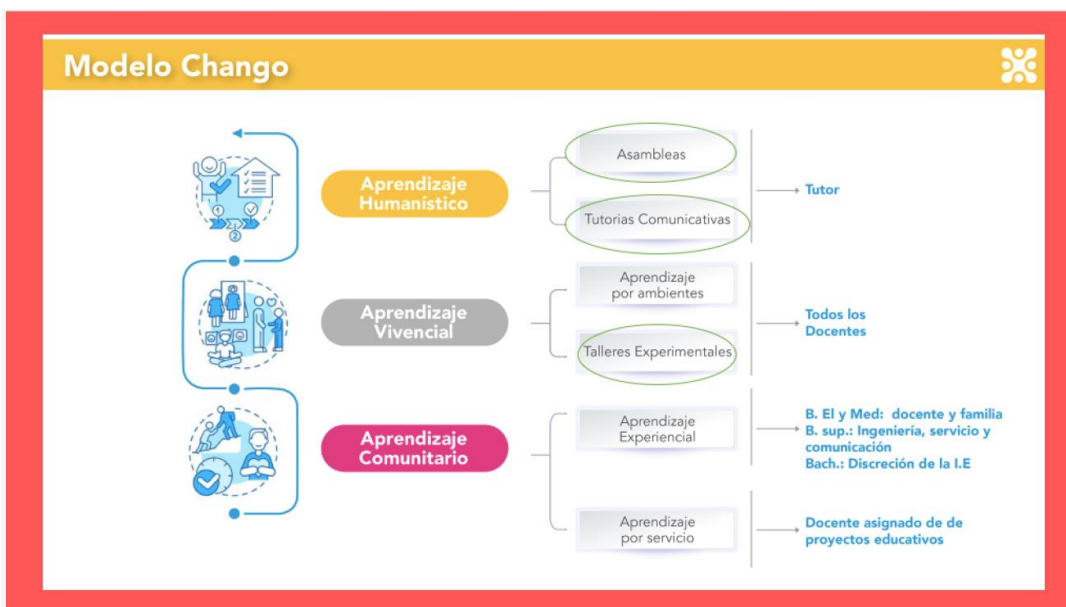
Modelo Chango

Aprendizaje Humanístico

Asambleas

Tutorias Comunicativas

Tutor

Aprendizaje Vivencial

Aprendizaje por ambientes

Talleres Experimentales

Todos los Docentes

Aprendizaje Comunitario

Aprendizaje Experiencial

B. El y Med: docente y familia
B. sup.: Ingeniería, servicio y comunicación
Bach.: Discreción de la I.E

Aprendizaje por servicio

Docente asignado de de proyectos educativos